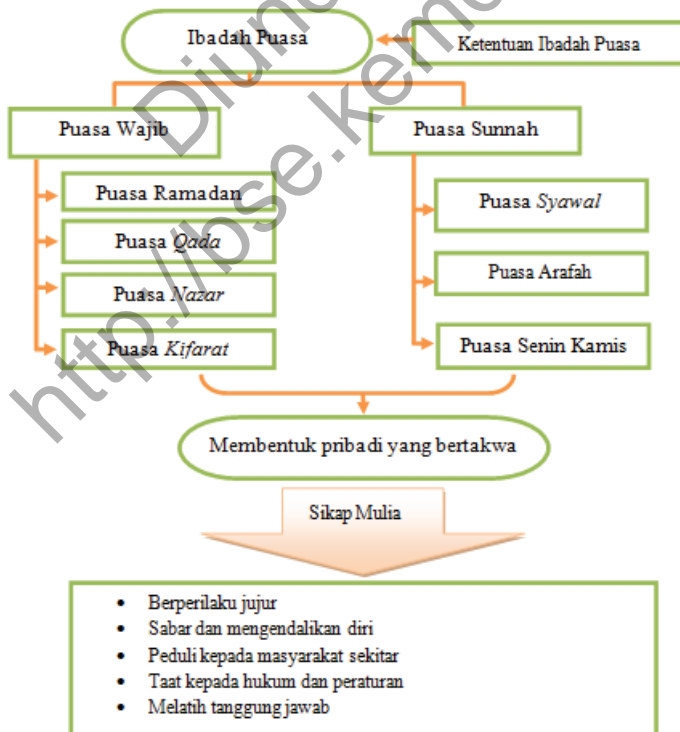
Ibadah Puasa

Ketentuan Ibadah Puasa

Puasa Wajib

Puasa Sunnah

Puasa Ramadan

Puasa *Qada*

Puasa *Nazar*

Puasa *Kifarat*

Puasa *Syawal*

Puasa Arafah

Puasa Senin Kamis

Membentuk pribadi yang bertakwa

Sikap Mulia

- Berperilaku jujur
- Sabar dan mengendalikan diri
- Peduli kepada masyarakat sekitar
- Taat kepada hukum dan peraturan
- Melatih tanggung jawab

http://bse.kemdikbud... Diunduh dari